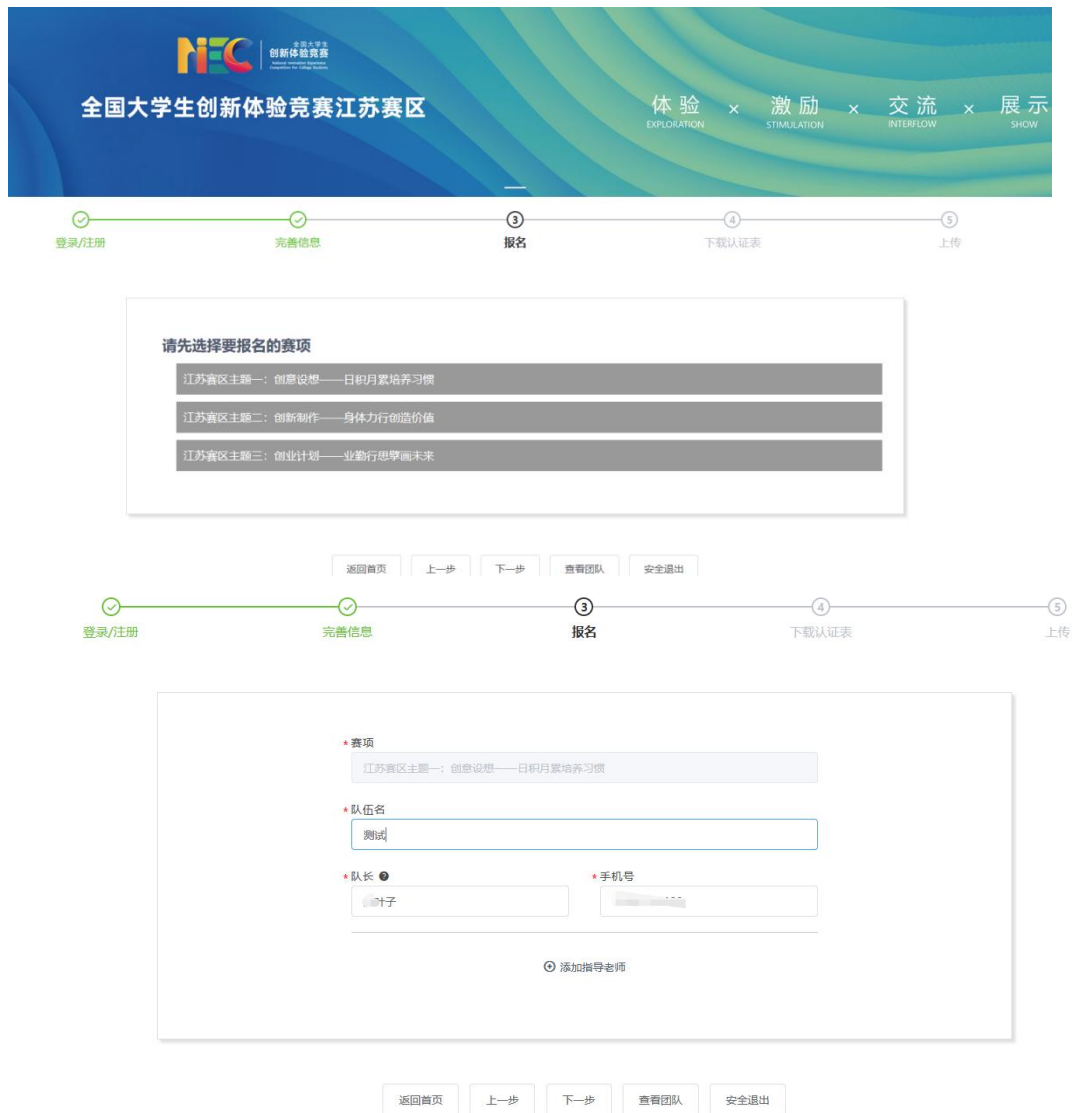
NIEC 全国大学生 创新体验竞赛 National Innovation Experience Competition for College Students

全国大学生创新体验竞赛江苏赛区

体验 EXPLORATION × 激励 STIMULATION × 交流 INTERFLOW × 展示 SHOW

登录/注册 完善信息 3 报名 4 下载认证表 5 上传

请先选择要报名的赛项

江苏赛区主题一：创意设想——日积月累培养习惯

江苏赛区主题二：创新制作——身体力行创造价值

江苏赛区主题三：创业计划——业勤行思擘画未来

返回首页 上一步 下一步 查看团队 安全退出

登录/注册 完善信息 3 报名 4 下载认证表 5 上传

* 赛项
江苏赛区主题一：创意设想——日积月累培养习惯

* 队伍名
测试

* 队长
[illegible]叶子

* 手机号
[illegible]

添加指导老师

返回首页 上一步 下一步 查看团队 安全退出